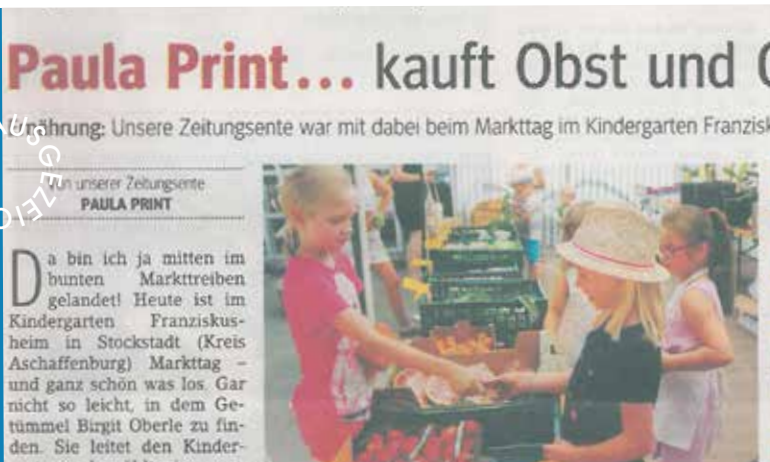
Paula Print... kauft Obst und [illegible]

Ernährung: Unsere Zeitungsente war mit dabei beim Markttag im Kindergarten Franzisk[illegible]

AUSGEZEICHNET

Von unserer Zeitungsente
PAULA PRINT

Da bin ich ja mitten im bunten Markttreiben gelandet! Heute ist im Kindergarten Franziskusheim in Stockstadt (Kreis Aschaffenburg) Markttag – und ganz schön was los. Gar nicht so leicht, in dem Getümmel Birgit Oberle zu finden. Sie leitet den Kinder-